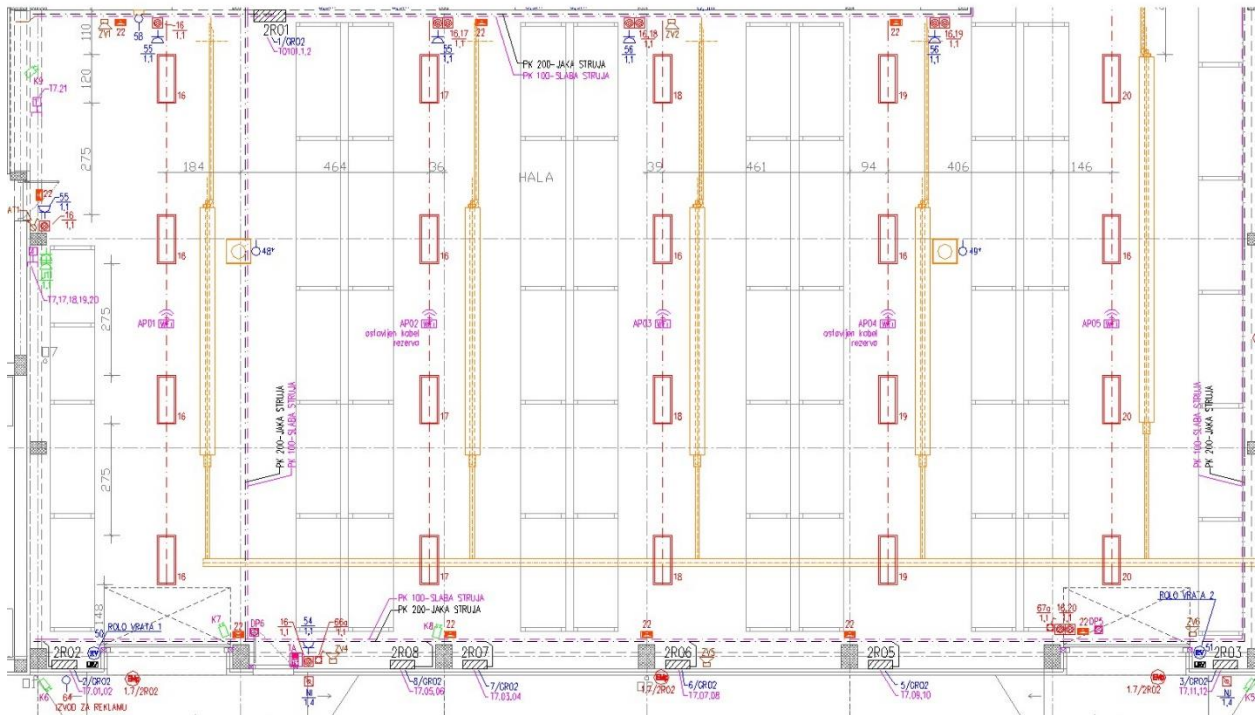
110 ZV1 22 16 1,1 58 55 1,1 2R01 1/GR02 10,10,1,2 55 1,1 16,17 1,1 22 PK 200-JAKA STRUJA PK 100-SLABA STRUJA 56 1,1 16,18 1,1 ZV2 22 56 1,1 16,19 1,1

K9 T7,21 120 16 17 18 19 20

275 184 464 36 HALA 39 461 94 406 146

22 55 1,1 16 1,1 A7

16 48* 16 16 49* 16 16

T7,17,18,19,20

275 AP01 AP02 ostavljen kabel rezervo AP03 AP04 ostavljen kabel rezervo AP05

7

16 17 18 19 20

PK 200-JAKA STRUJA PK 100-SLABA STRUJA PK 100-SLABA STRUJA PK 200-JAKA STRUJA

275

16 17 18 19 20

118 ROLO VRATA 1 PK 100-SLABA STRUJA PK 200-JAKA STRUJA ROLO VRATA 2

K7 22 DP6 16 1,1 54 1,1 56a 1,1 K8 22 22 22 67a 1,1 16,20 1,1 22 DP5 ZV6

2R02 50 ZV4 2R08 2R07 2R06 ZV5 2R05 2R03 51

K6 64 2/GR02 T7,01,02 1,7/2R02 NI 1,4 8/GR02 T7,05,06 7/GR02 T7,03,04 1,7/2R02 6/GR02 T7,07,08 5/GR02 T7,09,10 1,7/2R02 3/GR02 T7,11,12 NI 1,4 K5

IZVOD ZA REKLAMU